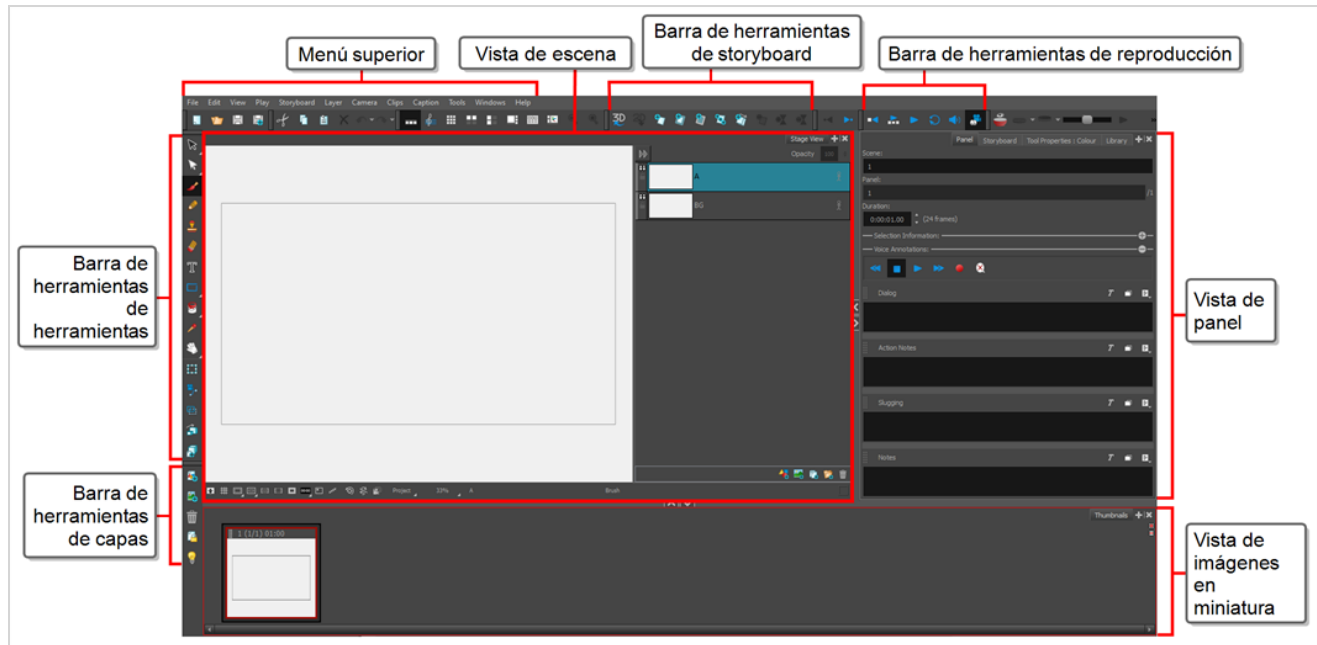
Menú superior

Vista de escena

Barra de herramientas de storyboard

Barra de herramientas de reproducción

File Edit View Play Storyboard Layer Camera Clips Caption Tools Windows Help

Stage View

Opacity

A

BG

Project

33%

A

Brush

Panel Storyboard Tool Properties : Colour Library

Scene:

1

Panel:

1

Duration:

0:00:01:00 (24 frames)

Selection Information:

Voice Annotations:

Dialog

Action Notes

Slugging

Notes

Barra de herramientas de herramientas

Vista de panel

Barra de herramientas de capas

Thumbnails

1 (1/1) 01:00

Vista de imágenes en miniatura